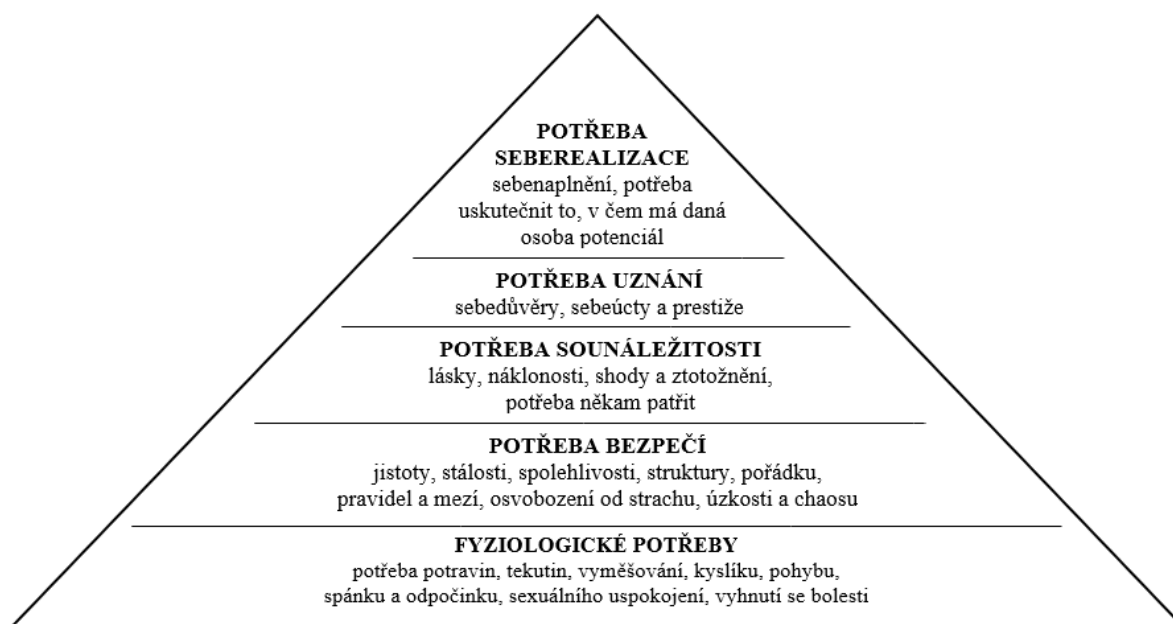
POTŘEBA SEBEREALIZACE
sebenaplnění, potřeba uskutečnit to, v čem má daná osoba potenciál

POTŘEBA UZNÁNÍ
sebedůvěry, sebeúcty a prestiže

POTŘEBA SOUNÁLEŽITOSTI
lásky, náklonosti, shody a ztotožnění, potřeba někam patřit

POTŘEBA BEZPEČÍ
jistoty, stálosti, spolehlivosti, struktury, pořádku, pravidel a mezí, osvobození od strachu, úzkosti a chaosu

FYZIOLOGICKÉ POTŘEBY
potřeba potravin, tekutin, vyměšování, kyslíku, pohybu, spánku a odpočinku, sexuálního uspokojení, vyhnutí se bolesti